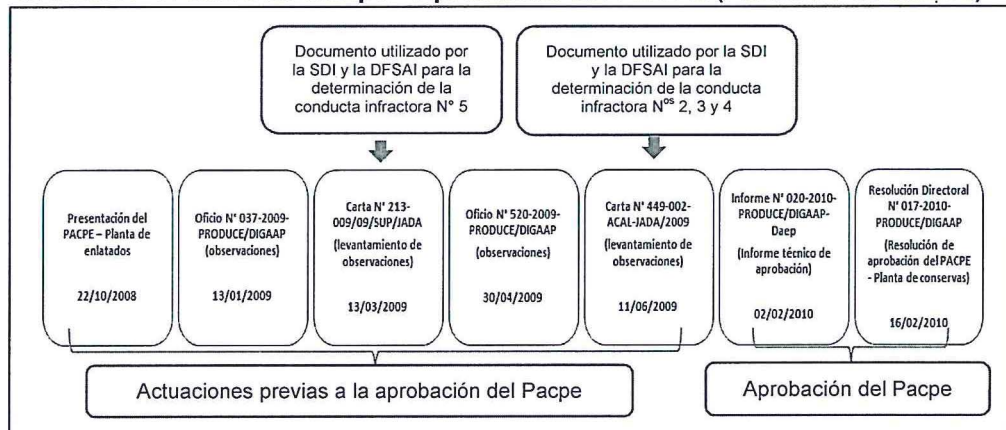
Documento utilizado por la SDI y la DFSAI para la determinación de la conducta infractora N° 5

Documento utilizado por la SDI y la DFSAI para la determinación de la conducta infractora N$^{os}$ 2, 3 y 4

Presentación del PACPE – Planta de enlatados

22/10/2008

Oficio N° 037-2009-PRODUCE/DIGAAP (observaciones)

13/01/2009

Carta N° 213-009/09/SUP/JADA (levantamiento de observaciones)

13/03/2009

Oficio N° 520-2009-PRODUCE/DIGAAP (observaciones)

30/04/2009

Carta N° 449-002-ACAL-JADA/2009 (levantamiento de observaciones)

11/06/2009

Informe N° 020-2010-PRODUCE/DIGAAP-Daep (Informe técnico de aprobación)

02/02/2010

Resolución Directoral N° 017-2010-PRODUCE/DIGAAP (Resolución de aprobación del PACPE - Planta de conservas)

16/02/2010

Actuaciones previas a la aprobación del Pacpe

Aprobación del Pacpe